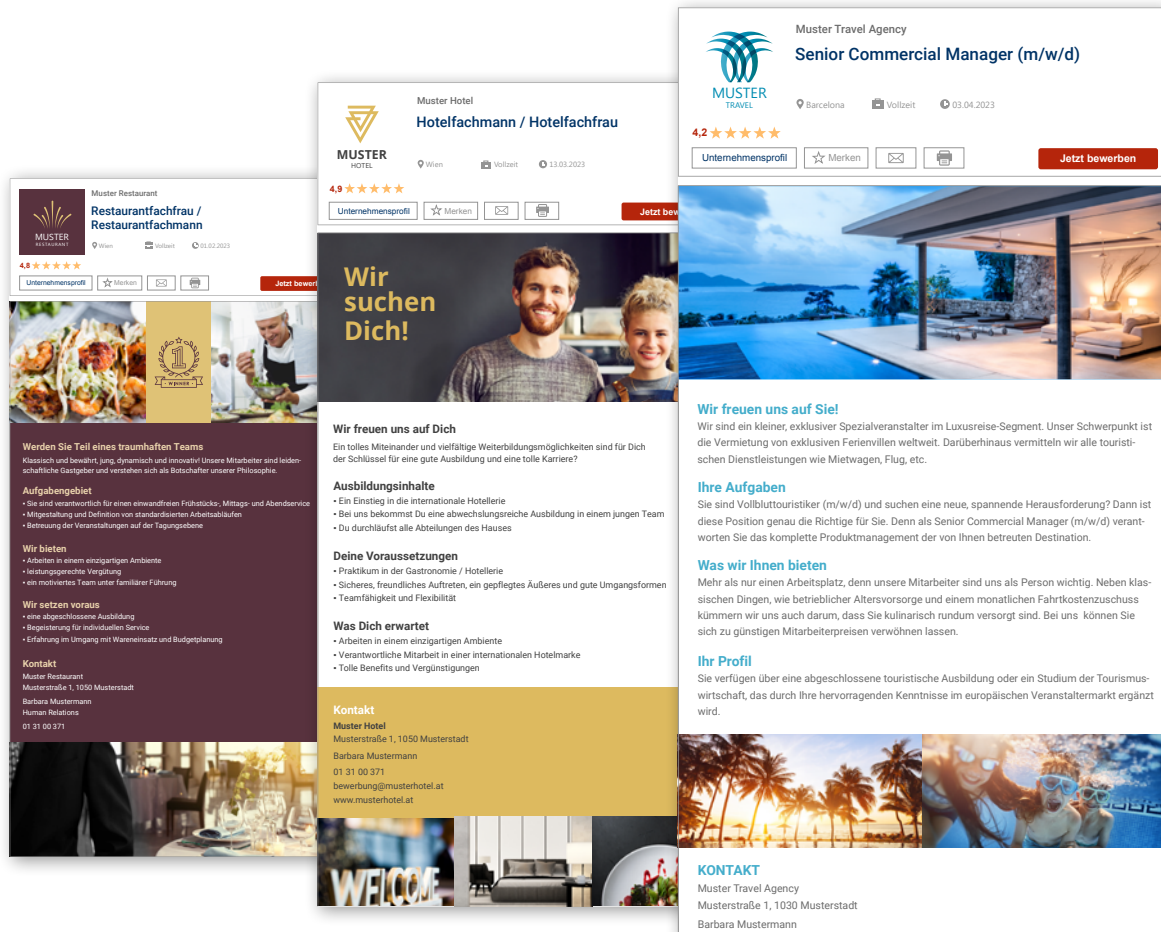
MUSTER
RESTAURANT

Muster Restaurant
Restaurantfachfrau / Restaurantfachmann

Wien Vollzeit 01.02.2023

4,8 ★★★★★

Unternehmensprofil Merken

Jetzt bewerb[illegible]

WINNER

Werden Sie Teil eines traumhaften Teams
Klassisch und bewährt, jung, dynamisch und innovativ! Unsere Mitarbeiter sind leidenschaftliche Gastgeber und verstehen sich als Botschafter unserer Philosophie.

Aufgabengebiet
• Sie sind verantwortlich für einen einwandfreien Frühstücks-, Mittags- und Abendservice
• Mitgestaltung und Definition von standardisierten Arbeitsabläufen
• Betreuung der Veranstaltungen auf der Tagungsebene

Wir bieten
• Arbeiten in einem einzigartigen Ambiente
• leistungsgerechte Vergütung
• ein motiviertes Team unter familiärer Führung

Wir setzen voraus
• eine abgeschlossene Ausbildung
• Begeisterung für individuellen Service
• Erfahrung im Umgang mit Wareneinsatz und Budgetplanung

Kontakt
Muster Restaurant
Musterstraße 1, 1050 Musterstadt
Barbara Mustermann
Human Relations
01 31 00 371

MUSTER
HOTEL

Muster Hotel
Hotelfachmann / Hotelfachfrau

Wien Vollzeit 13.03.2023

4,9 ★★★★★

Unternehmensprofil Merken

Jetzt bew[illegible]

Wir suchen Dich!

Wir freuen uns auf Dich
Ein tolles Miteinander und vielfältige Weiterbildungsmöglichkeiten sind für Dich der Schlüssel für eine gute Ausbildung und eine tolle Karriere?

Ausbildungsinhalte
• Ein Einstieg in die internationale Hotellerie
• Bei uns bekommst Du eine abwechslungsreiche Ausbildung in einem jungen Team
• Du durchläufst alle Abteilungen des Hauses

Deine Voraussetzungen
• Praktikum in der Gastronomie / Hotellerie
• Sicheres, freundliches Auftreten, ein gepflegtes Äußeres und gute Umgangsformen
• Teamfähigkeit und Flexibilität

Was Dich erwartet
• Arbeiten in einem einzigartigen Ambiente
• Verantwortlicher Mitarbeit in einer internationalen Hotelmarke
• Tolle Benefits und Vergünstigungen

Kontakt
Muster Hotel
Musterstraße 1, 1050 Musterstadt
Barbara Mustermann
01 31 00 371
bewerbung@musterhotel.at
www.musterhotel.at

WELCOME

MUSTER
TRAVEL

Muster Travel Agency
Senior Commercial Manager (m/w/d)

Barcelona Vollzeit 03.04.2023

4,2 ★★★★★

Unternehmensprofil Merken

Jetzt bewerben

Wir freuen uns auf Sie!
Wir sind ein kleiner, exklusiver Spezialveranstalter im Luxusreise-Segment. Unser Schwerpunkt ist die Vermietung von exklusiven Ferienvillen weltweit. Darüberhinaus vermitteln wir alle touristischen Dienstleistungen wie Mietwagen, Flug, etc.

Ihre Aufgaben
Sie sind Vollbluttouristiker (m/w/d) und suchen eine neue, spannende Herausforderung? Dann ist diese Position genau die Richtige für Sie. Denn als Senior Commercial Manager (m/w/d) verantworten Sie das komplette Produktmanagement der von Ihnen betreuten Destination.

Was wir Ihnen bieten
Mehr als nur einen Arbeitsplatz, denn unsere Mitarbeiter sind uns als Person wichtig. Neben klassischen Dingen, wie betrieblicher Altersvorsorge und einem monatlichen Fahrtkostenzuschuss kümmern wir uns auch darum, dass Sie kulinarisch rundum versorgt sind. Bei uns können Sie sich zu günstigen Mitarbeiterpreisen verwöhnen lassen.

Ihr Profil
Sie verfügen über eine abgeschlossene touristische Ausbildung oder ein Studium der Tourismuswirtschaft, das durch Ihre hervorragenden Kenntnisse im europäischen Veranstaltermarkt ergänzt wird.

KONTAKT
Muster Travel Agency
Musterstraße 1, 1030 Musterstadt
Barbara Mustermann